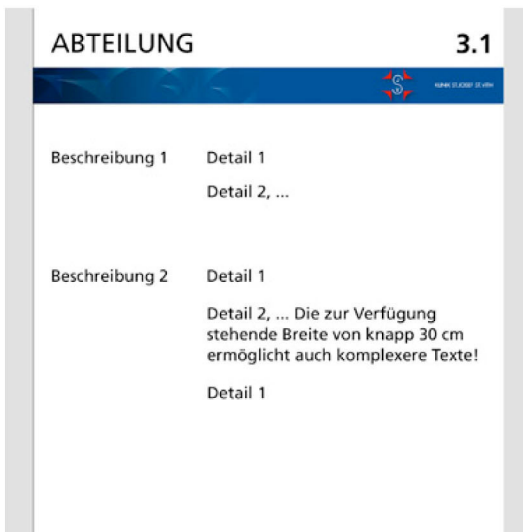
ABTEILUNG 3.1

KLINIK ST. JOSEF ST. VITH

Beschreibung 1 Detail 1

Detail 2, ...

Beschreibung 2 Detail 1

Detail 2, ... Die zur Verfügung stehende Breite von knapp 30 cm ermöglicht auch komplexere Texte!

Detail 1